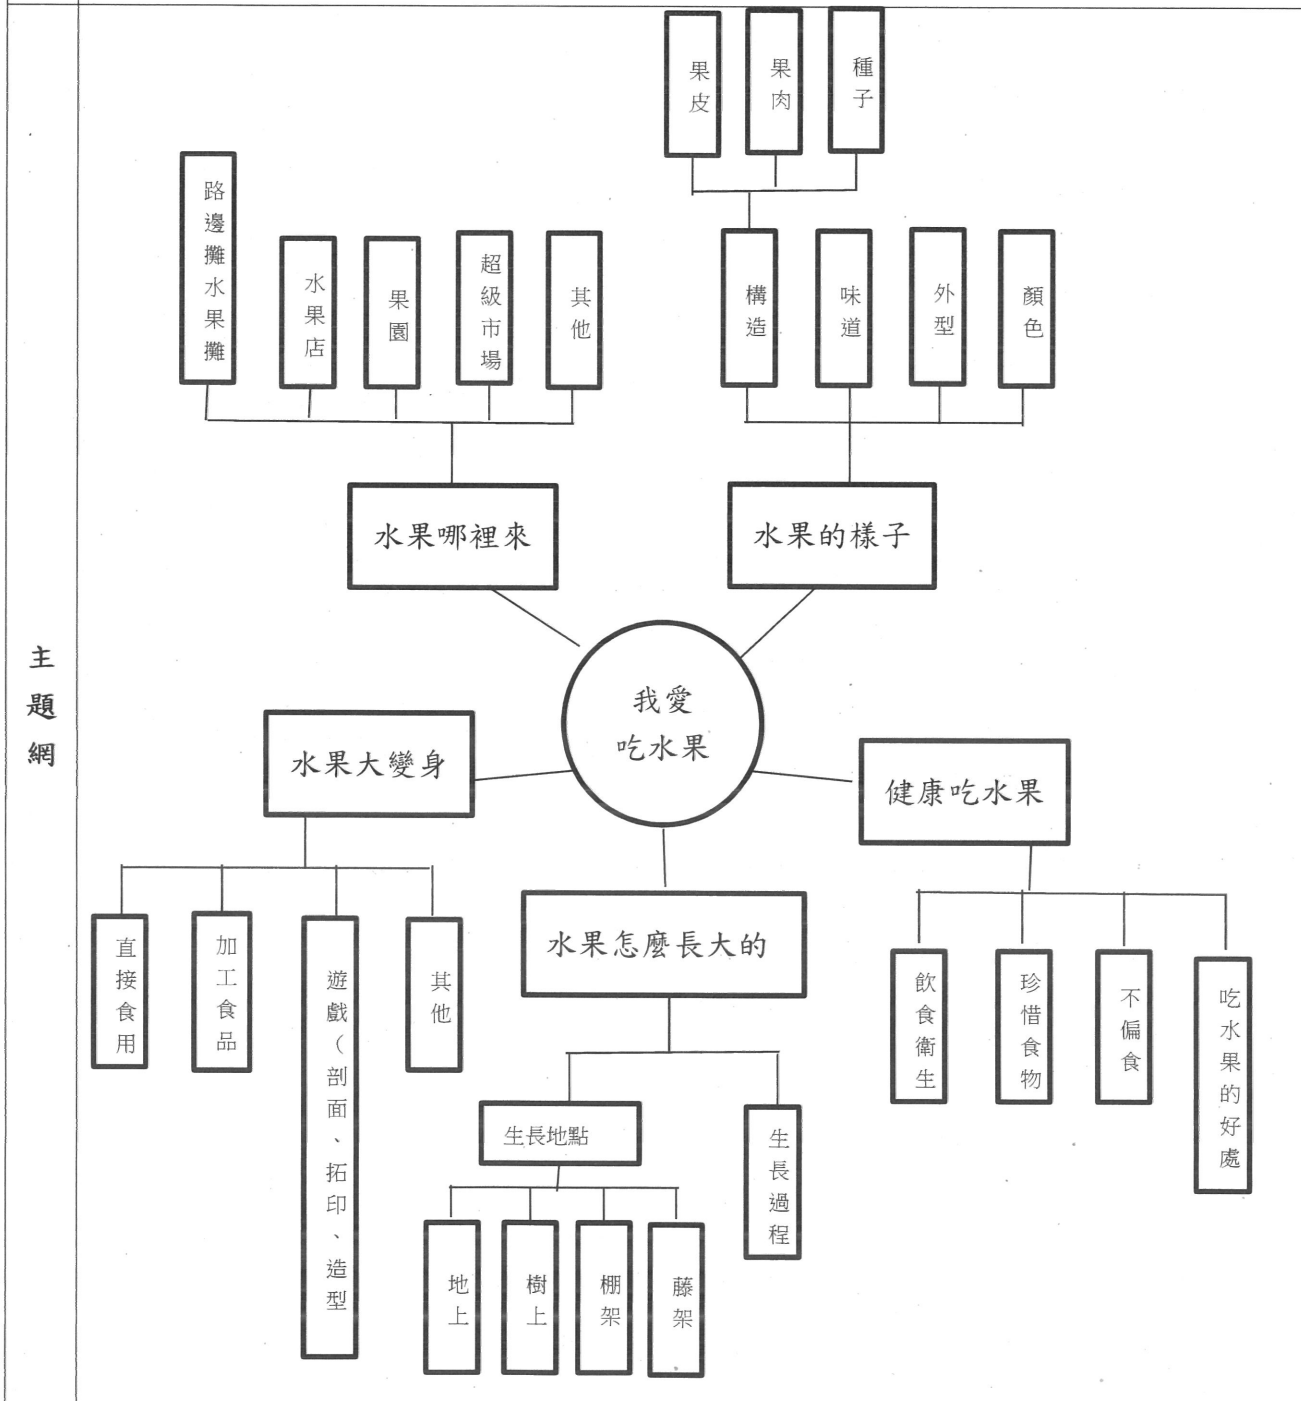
主題網

果皮

果肉

種子

路邊攤水果攤

水果店

果園

超級市場

其他

構造

味道

外型

顏色

水果哪裡來

水果的樣子

我愛吃水果

水果大變身

健康吃水果

直接食用

加工食品

遊戲(剖面、拓印、造型

其他

水果怎麼長大的

飲食衛生

珍惜食物

不偏食

吃水果的好處

生長地點

生長過程

地上

樹上

棚架

藤架